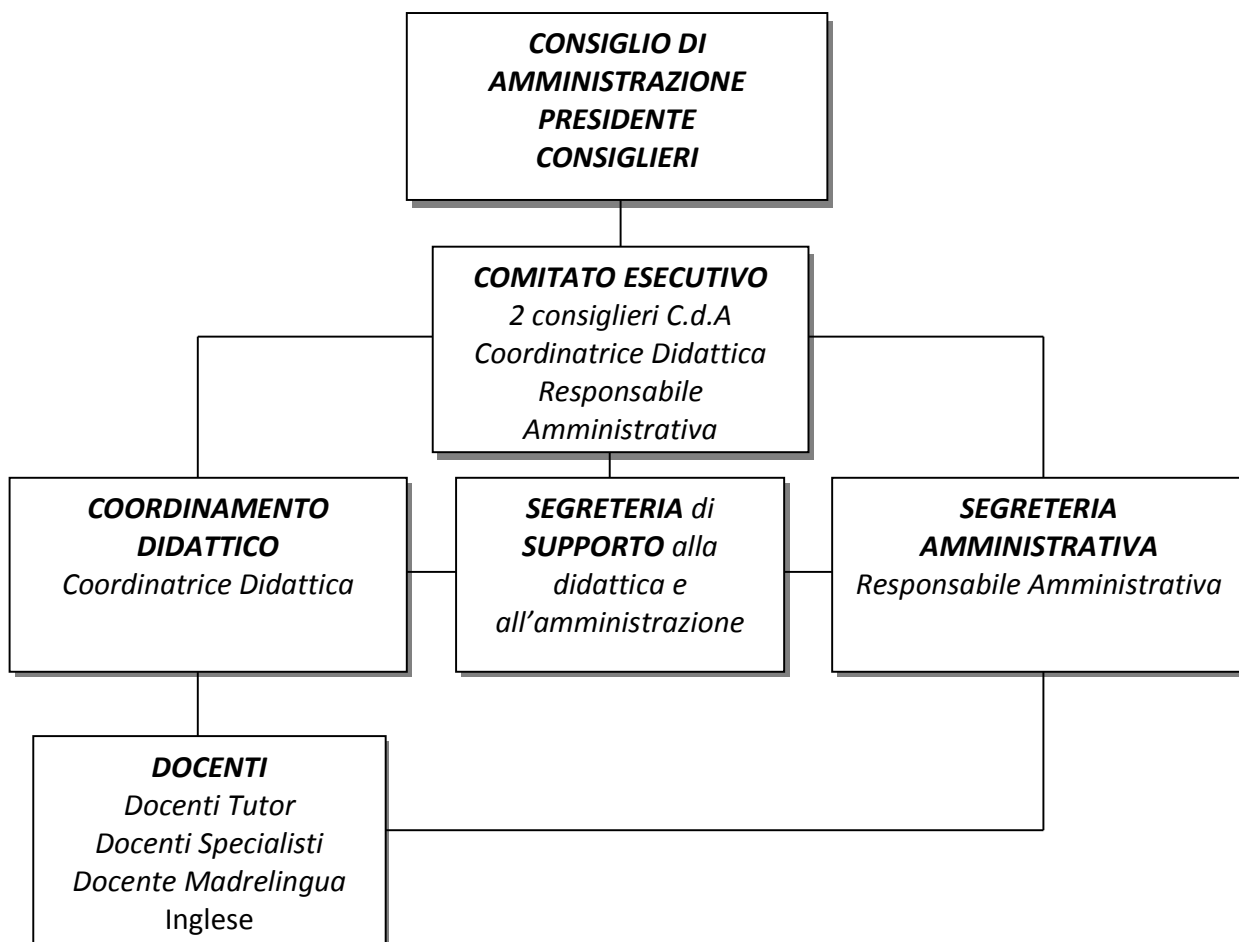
CONSIGLIO DI AMMINISTRAZIONE
PRESIDENTE
CONSIGLIERI

COMITATO ESECUTIVO
2 consiglieri C.d.A
Coordinatrice Didattica
Responsabile Amministrativa

COORDINAMENTO DIDATTICO
Coordinatrice Didattica

SEGRETERIA di SUPPORTO alla didattica e all'amministrazione

SEGRETERIA AMMINISTRATIVA
Responsabile Amministrativa

DOCENTI
Docenti Tutor
Docenti Specialisti
Docente Madrelingua Inglese